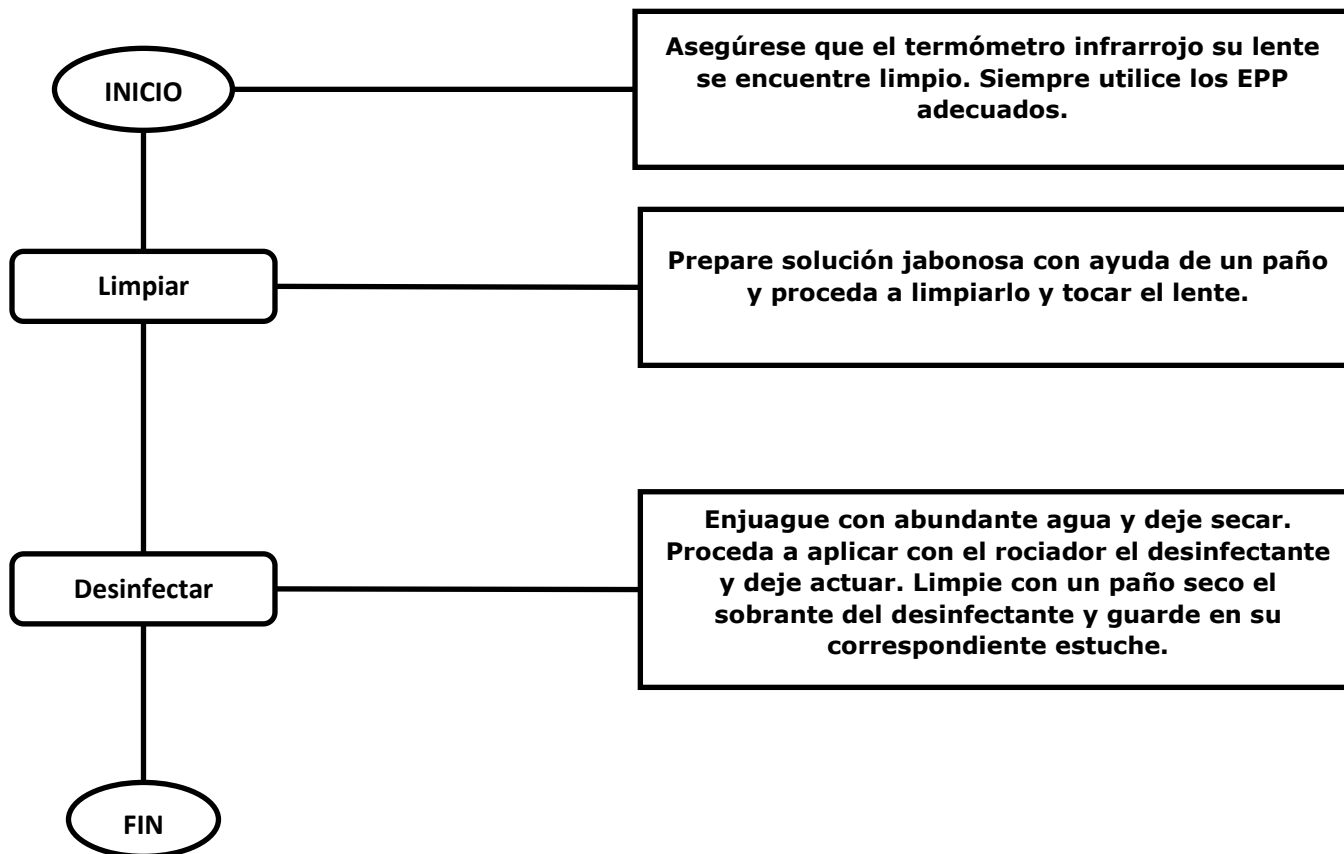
INICIO

Asegúrese que el termómetro infrarrojo su lente se encuentre limpio. Siempre utilice los EPP adecuados.

Limpiar

Prepare solución jabonosa con ayuda de un paño y proceda a limpiarlo y tocar el lente.

Desinfectar

Enjuague con abundante agua y deje secar. Proceda a aplicar con el rociador el desinfectante y deje actuar. Limpie con un paño seco el sobrante del desinfectante y guarde en su correspondiente estuche.

FIN